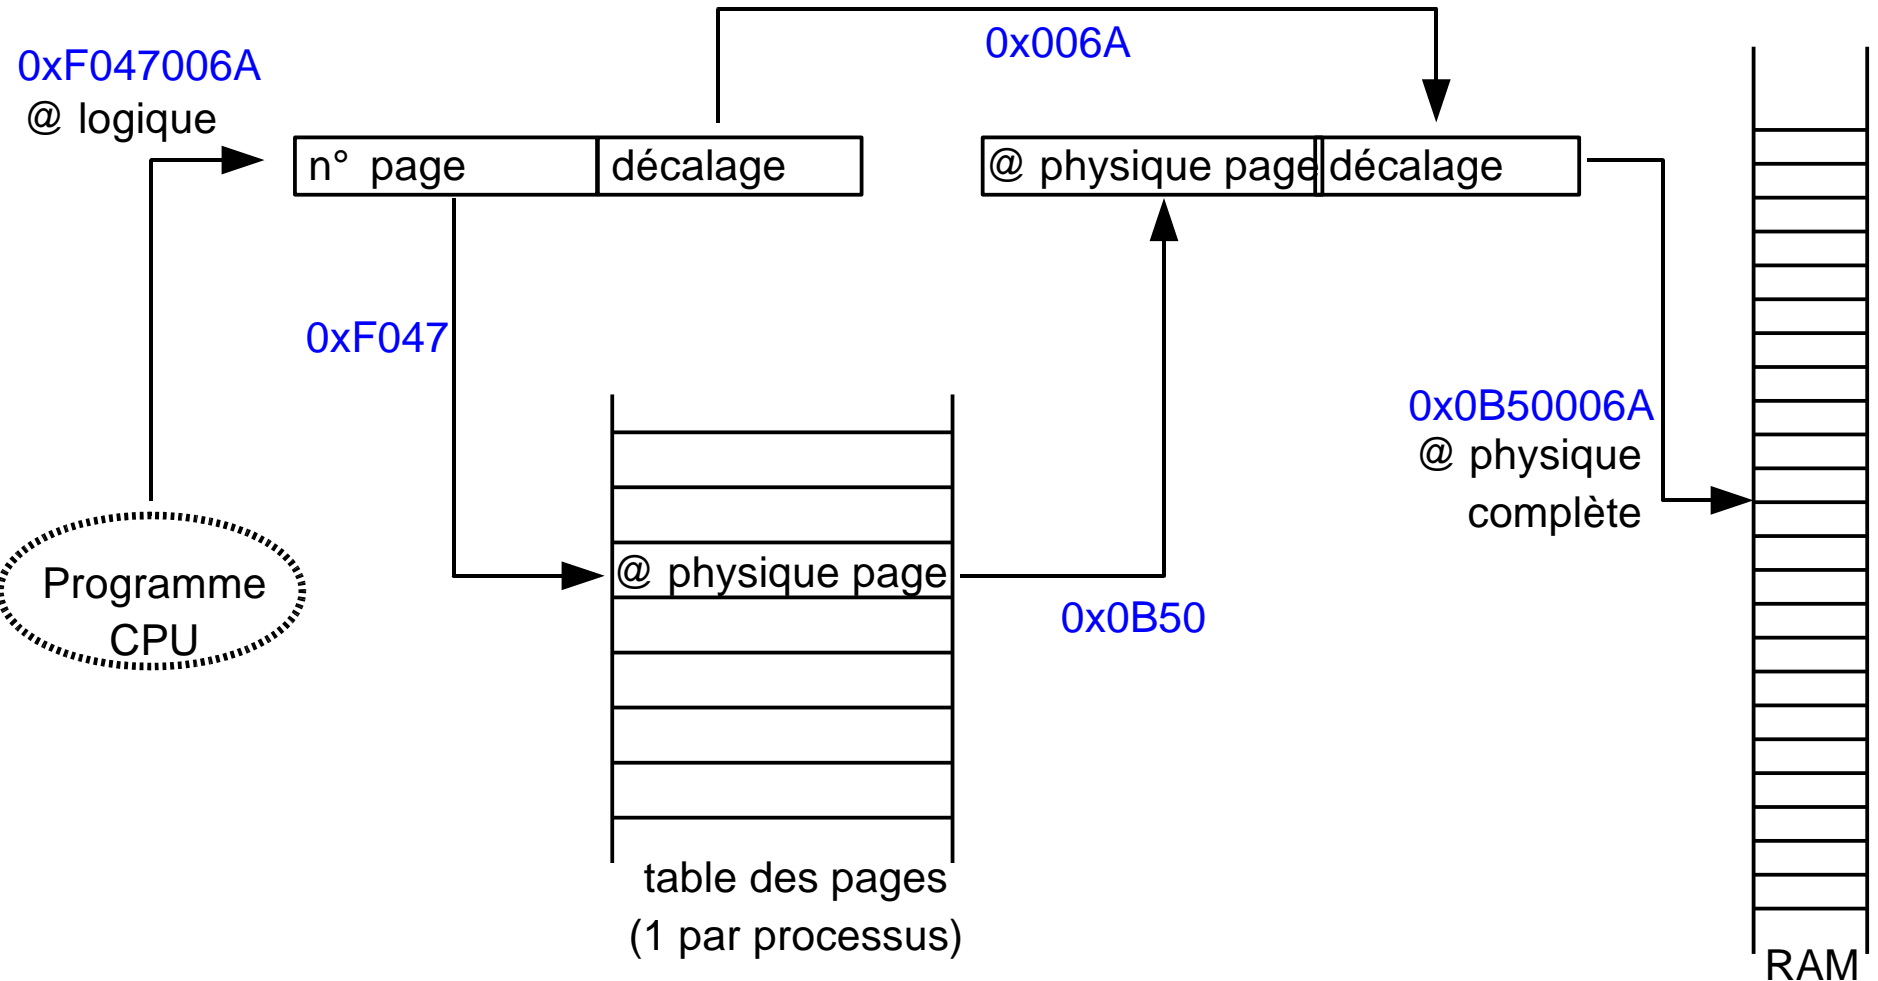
0x006A

0xF047006A
@ logique

| n° page | décalage |
|---|---|

| @ physique page | décalage |
|---|---|

0xF047

0x0B50006A
@ physique
complète

Programme
CPU

@ physique page

0x0B50

table des pages
(1 par processus)

RAM